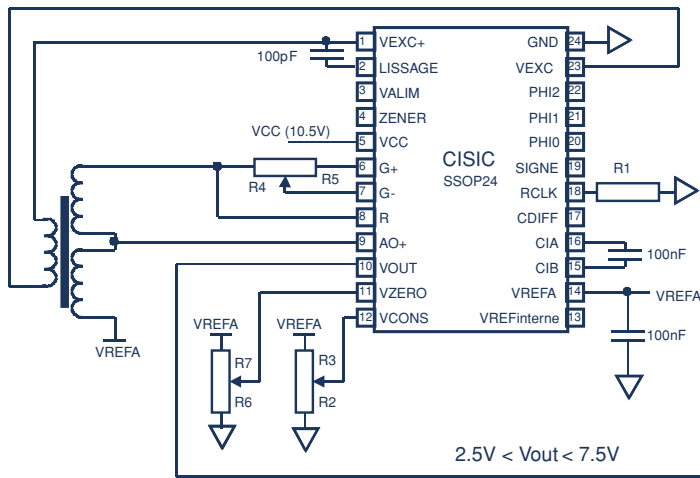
100pF
1 VEXC+
2 LISSAGE
3 VALIM
4 ZENER
VCC (10.5V)
5 VCC
6 G+
7 G-
8 R
9 AO+
10 VOUT
11 VZERO
12 VCONS
R4
R5
CISIC
SSOP24
GND 24
VEXC 23
PHI2 22
PHI1 21
PHI0 20
SIGNE 19
RCLK 18
CDIFF 17
CIA 16
CIB 15
VREFA 14
VREFinterne 13
R1
100nF
VREFA
100nF
VREFA
VREFA
VREFA
R7
R6
R3
R2
2.5V < Vout < 7.5V